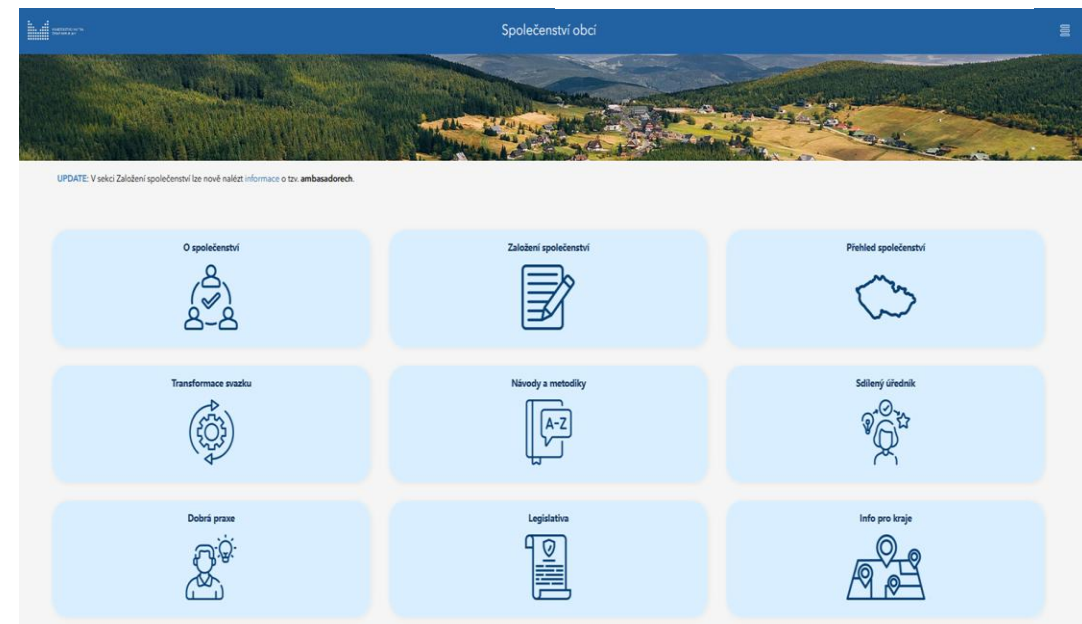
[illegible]

Společenství obcí

UPDATE: V sekci Založení společenství lze nově nalézt informace o tzv. ambasadorech.

O společenství

Založení společenství

Přehled společenství

Transformace svazku

Návody a metodiky

A-Z

Sdílený úředník

Dobrá praxe

Legislativa

Info pro kraje